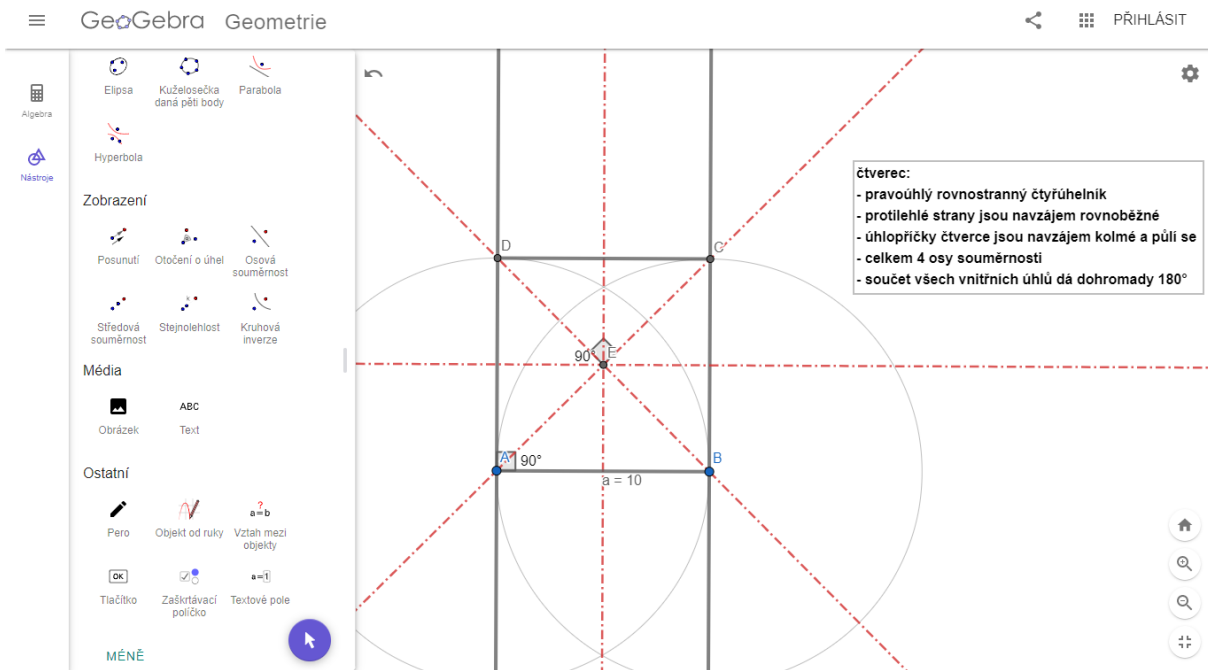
GeoGebra Geometrie

PŘIHLÁSIT

Algebra

Nástroje

Elipsa

Kuželosečka daná pěti body

Parabola

Hyperbola

Zobrazení

Posunutí

Otočení o úhel

Osová souměrnost

Středová souměrnost

Stejnolehlost

Kruhová inverze

Média

Obrázek

ABC

Text

Ostatní

Pero

Objekt od ruky

a=b

Vztah mezi objekty

OK

Tlačítko

Zaškrtávací políčko

a=1

Textové pole

MÉNĚ

čtverec:
- pravoúhlý rovnostranný čtyřúhelník
- protilehlé strany jsou navzájem rovnoběžné
- úhlopříčky čtverce jsou navzájem kolmé a půlí se
- celkem 4 osy souměrnosti
- součet všech vnitřních úhlů dá dohromady 180°

D

C

90°

E

A

90°

B

a = 10